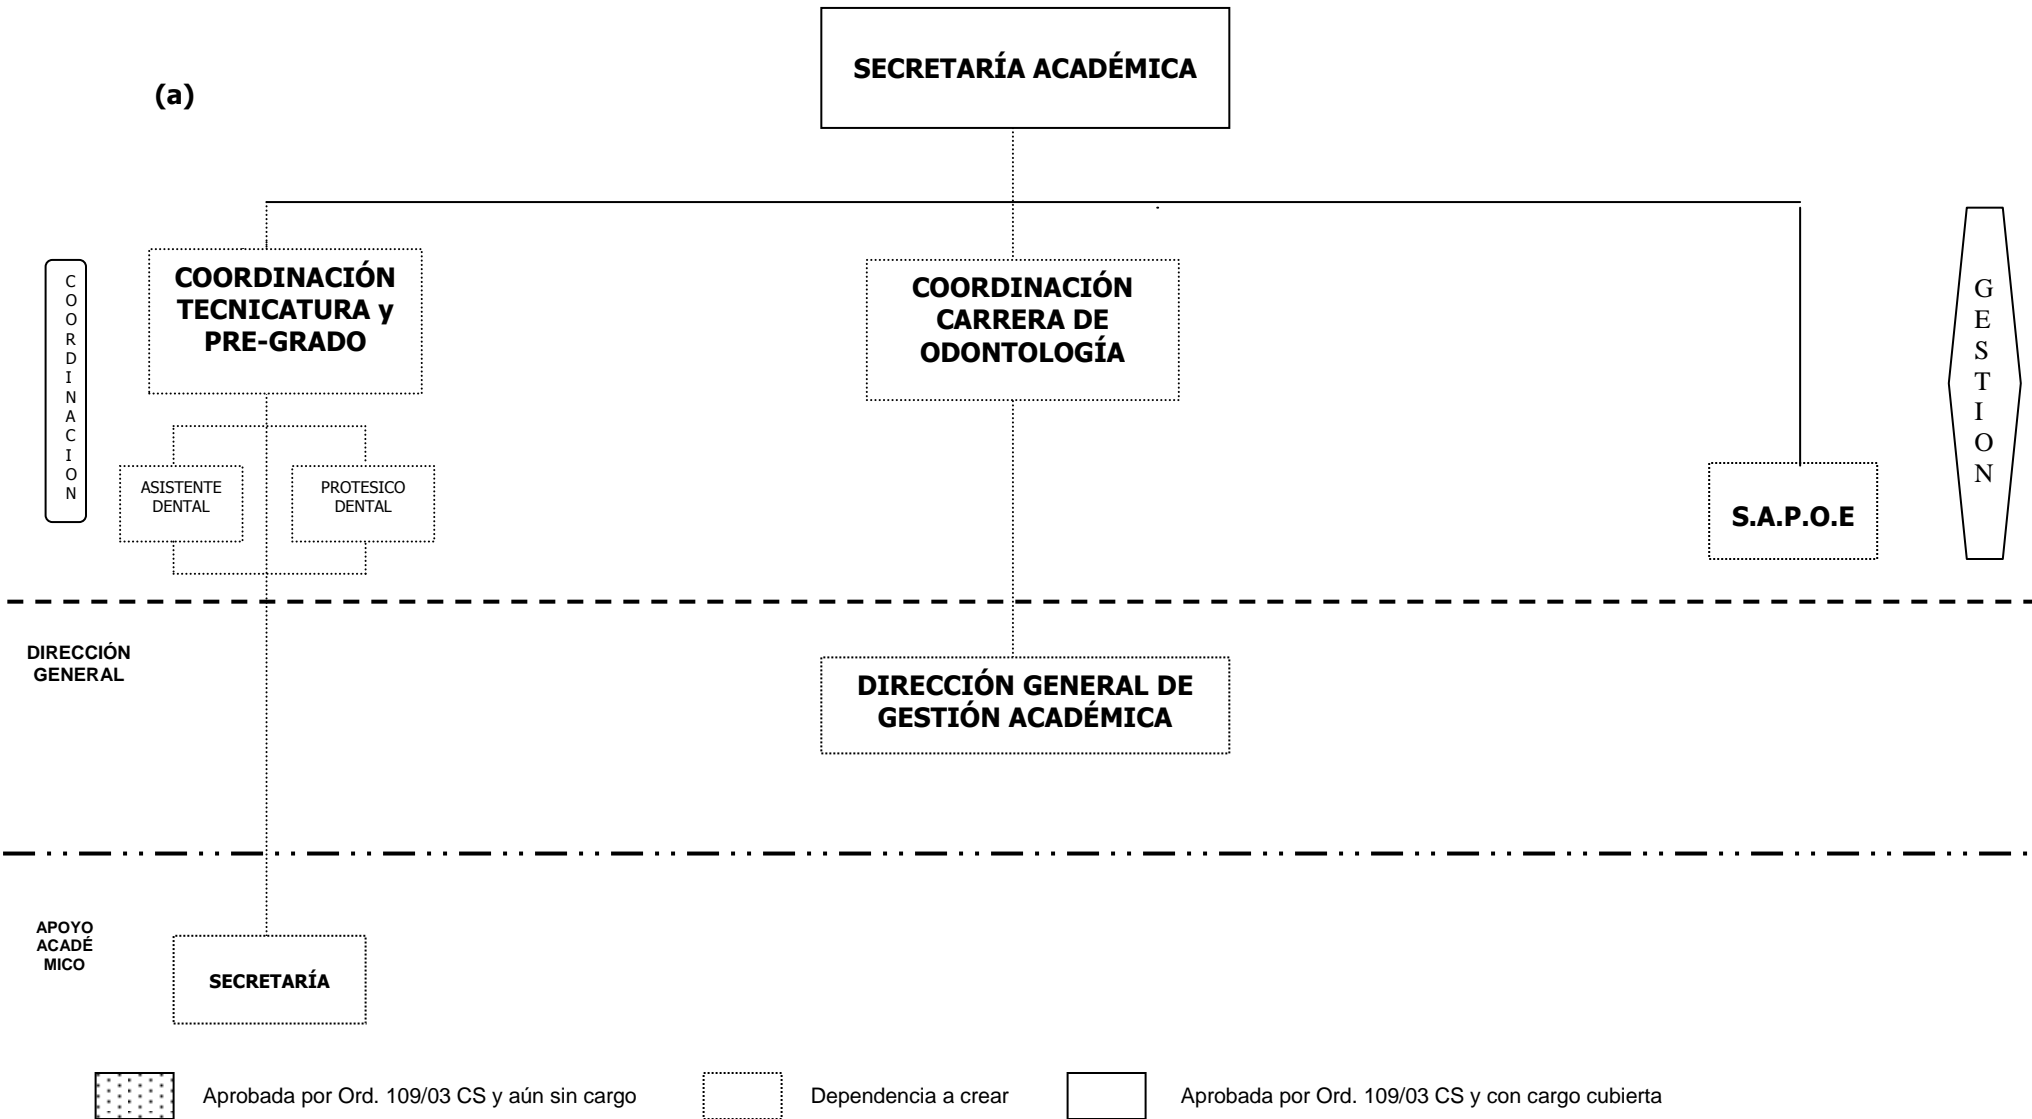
SECRETARÍA ACADÉMICA

(a)

COORDINACION

COORDINACIÓN TECNICATURA y PRE-GRADO

ASISTENTE DENTAL

PROTESICO DENTAL

COORDINACIÓN CARRERA DE ODONTOLOGÍA

S.A.P.O.E

GESTION

DIRECCIÓN GENERAL

DIRECCIÓN GENERAL DE GESTIÓN ACADÉMICA

APOYO ACADÉ MICO

SECRETARÍA

Aprobada por Ord. 109/03 CS y aún sin cargo

Dependencia a crear

Aprobada por Ord. 109/03 CS y con cargo cubierta